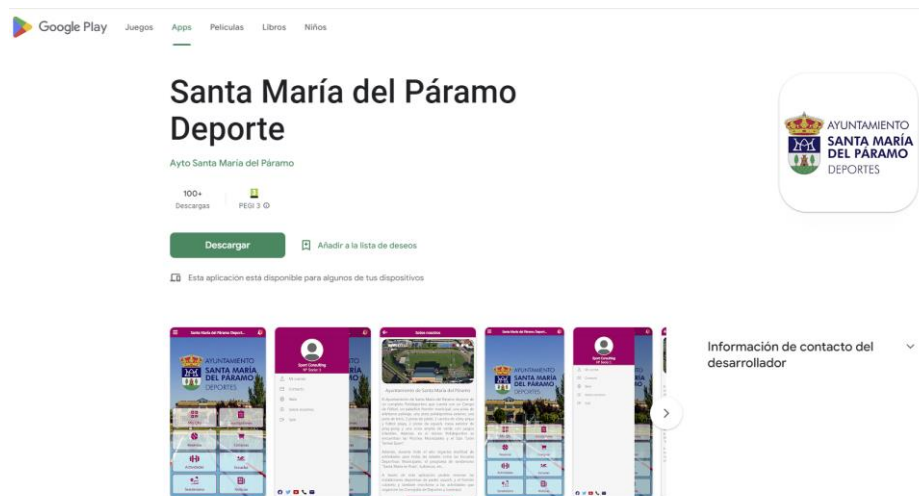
Google Play Juegos Apps Películas Libros Niños

Santa María del Páramo Deporte

Ayto Santa María del Páramo

100+
Descargas

PEGI 3

Descargar

Añadir a la lista de deseos

Esta aplicación está disponible para algunos de tus dispositivos

AYUNTAMIENTO
SANTA MARÍA
DEL PÁRAMO
DEPORTES

Información de contacto del desarrollador

AYUNTAMIENTO
SANTA MARÍA
DEL PÁRAMO
DEPORTES

Ayuntamiento de Santa María del Páramo

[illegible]